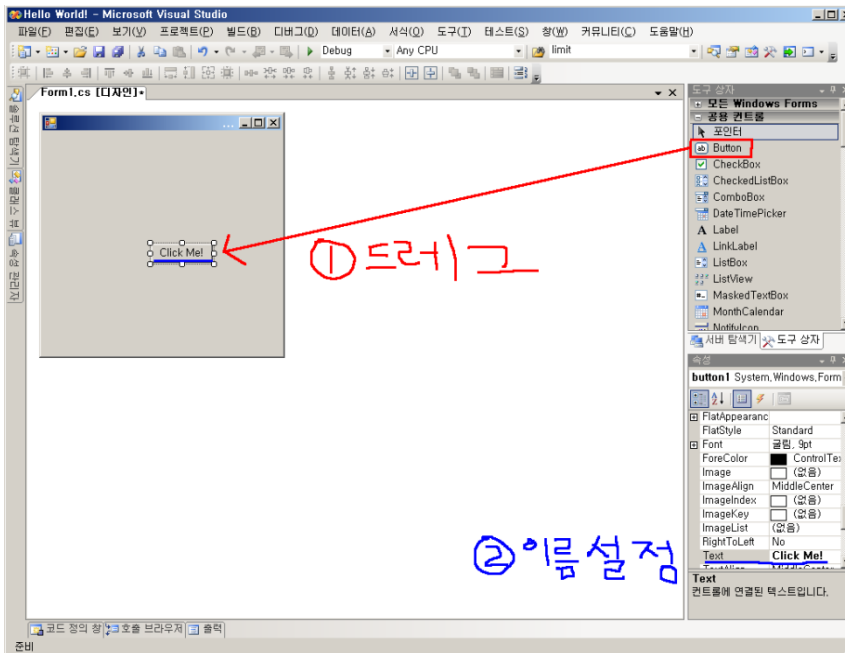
Hello World! - Microsoft Visual Studio

파일(F) 편집(E) 보기(V) 프로젝트(P) 빌드(B) 디버그(D) 데이터(A) 서식(O) 도구(T) 테스트(S) 창(W) 커뮤니티(C) 도움말(H)

Debug Any CPU limit

솔루션 탐색기 클래스 뷰 속성 관리자

Form1.cs [디자인]*

Click Me!

①드래그

②이름설정

도구 상자
모든 Windows Forms
공용 컨트롤
포인터
Button
CheckBox
CheckedListBox
ComboBox
DateTimePicker
Label
LinkLabel
ListBox
ListView
MaskedTextBox
MonthCalendar
NotifyIcon

서버 탐색기 도구 상자

속성
button1 System.Windows.Form

| | |
|---|---|
| FlatAppearanc | |
| FlatStyle | Standard |
| Font | 굴림, 9pt |
| ForeColor | ControlTe |
| Image | (없음) |
| ImageAlign | MiddleCenter |
| ImageIndex | (없음) |
| ImageKey | (없음) |
| ImageList | (없음) |
| RightToLeft | No |
| Text | Click Me! |
| TextAlign | MiddleCenter |

Text
컨트롤에 연결된 텍스트입니다.

코드 정의 창 호출 브라우저 출력

준비